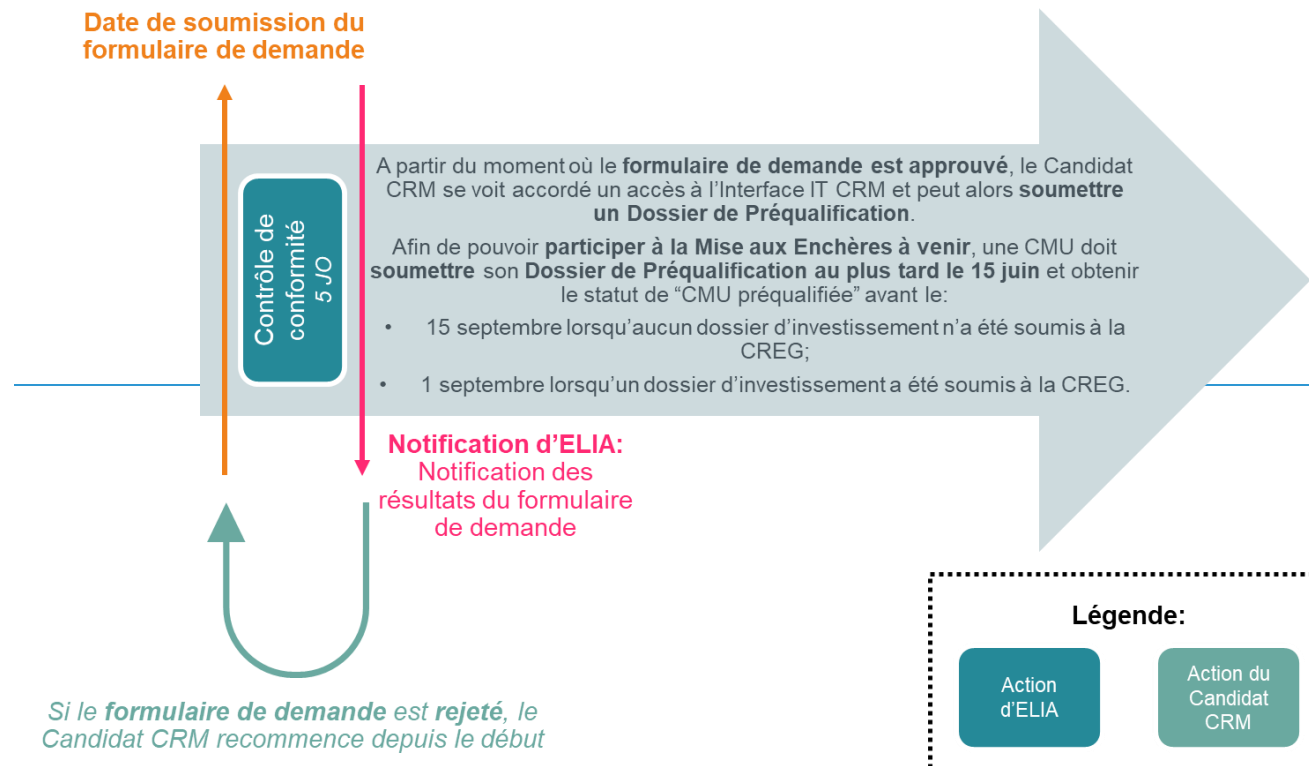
Date de soumission du formulaire de demande

Contrôle de conformité
5 JO

A partir du moment où le formulaire de demande est approuvé, le Candidat CRM se voit accordé un accès à l'Interface IT CRM et peut alors soumettre un Dossier de Préqualification.

Afin de pouvoir participer à la Mise aux Enchères à venir, une CMU doit soumettre son Dossier de Préqualification au plus tard le 15 juin et obtenir le statut de "CMU préqualifiée" avant le:

• 15 septembre lorsqu'aucun dossier d'investissement n'a été soumis à la CREG;

• 1 septembre lorsqu'un dossier d'investissement a été soumis à la CREG.

Notification d'ELIA:
Notification des résultats du formulaire de demande

Si le formulaire de demande est rejeté, le Candidat CRM recommence depuis le début

Légende:

Action d'ELIA

Action du Candidat CRM